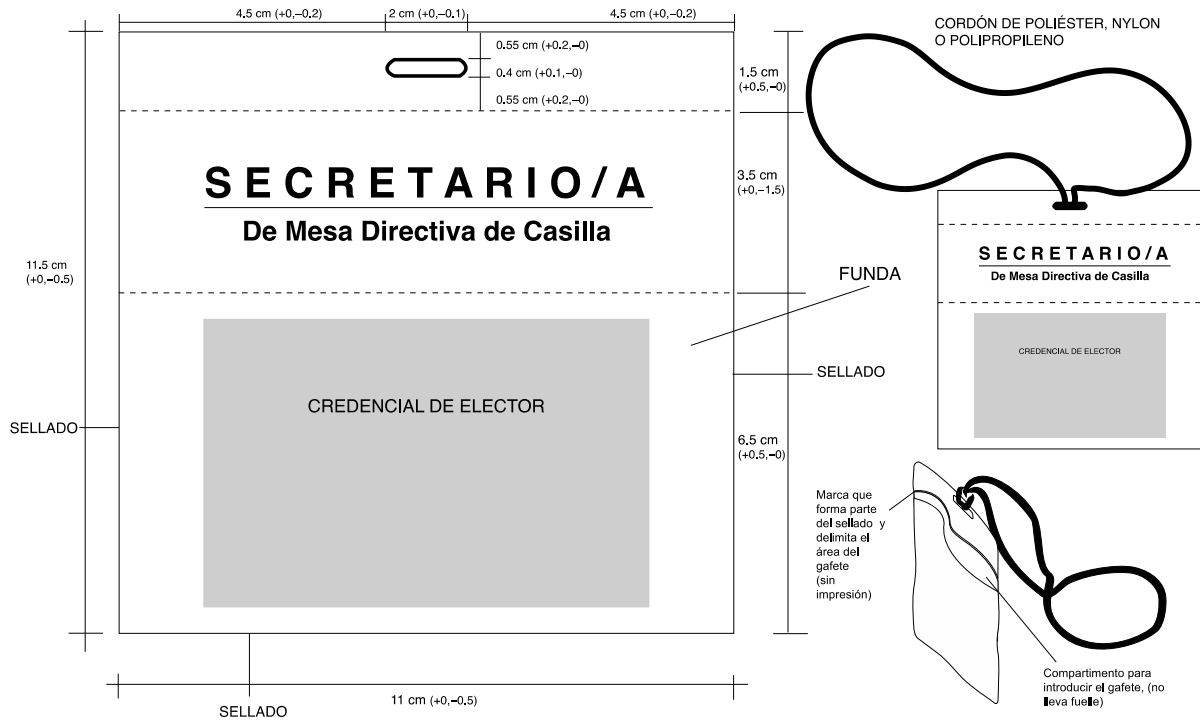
4.5 cm (+0,–0.2)
2 cm (+0,–0.1)
4.5 cm (+0,–0.2)

CORDÓN DE POLIÉSTER, NYLON O POLIPROPILENO

0.55 cm (+0.2,–0)
0.4 cm (+0.1,–0)
0.55 cm (+0.2,–0)

1.5 cm (+0.5,–0)

SECRETARIO/A
De Mesa Directiva de Casilla

3.5 cm (+0,–1.5)

11.5 cm (+0,–0.5)

FUNDA

SECRETARIO/A
De Mesa Directiva de Casilla

CREDENCIAL DE ELECTOR

SELLADO

CREDENCIAL DE ELECTOR

SELLADO

6.5 cm (+0.5,–0)

Marca que forma parte del sellado y delimita el área del gafete (sin impresión)

Compartimento para introducir el gafete, (no lleva fuelle)

11 cm (+0,–0.5)

SELLADO